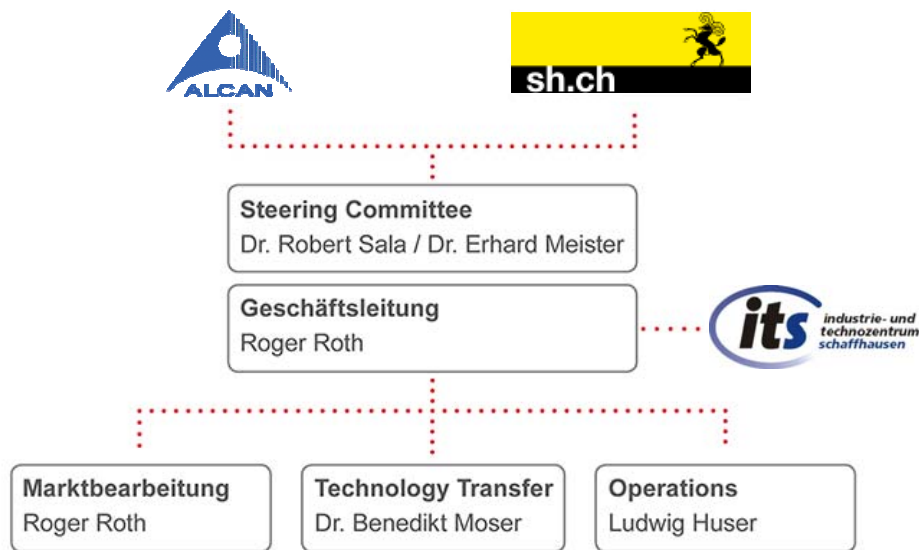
ALCAN

sh.ch

Steering Committee
Dr. Robert Sala / Dr. Erhard Meister

Geschäftsleitung
Roger Roth

its industrie- und technozentrum schaffhausen

Marktbearbeitung
Roger Roth

Technology Transfer
Dr. Benedikt Moser

Operations
Ludwig Huser